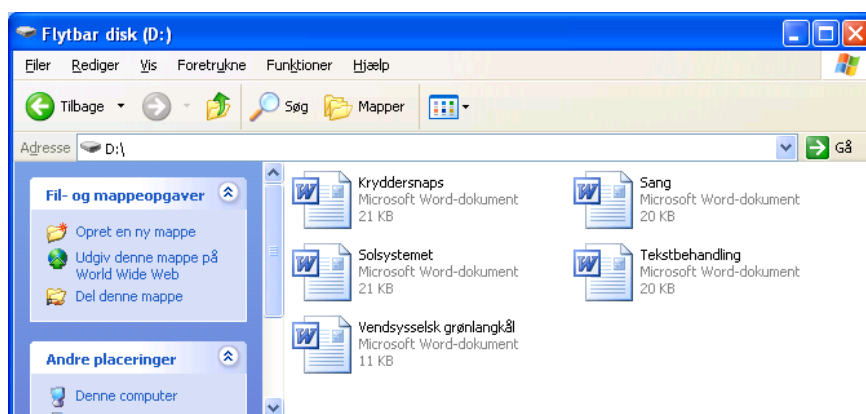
Flytbar disk (D:)

Filer Rediger Vis Foretrukne Funktioner Hjælp

Tilbage Søg Mapper

Adresse D:\ Gå

Fil- og mappeopgaver

Opret en ny mappe

Udgiv denne mappe på World Wide Web

Del denne mappe

Andre placeringer

Denne computer

Kryddersnaps
Microsoft Word-dokument
21 KB

Sang
Microsoft Word-dokument
20 KB

Solsystemet
Microsoft Word-dokument
21 KB

Tekstbehandling
Microsoft Word-dokument
20 KB

Vendsysselsk grønlangkål
Microsoft Word-dokument
11 KB